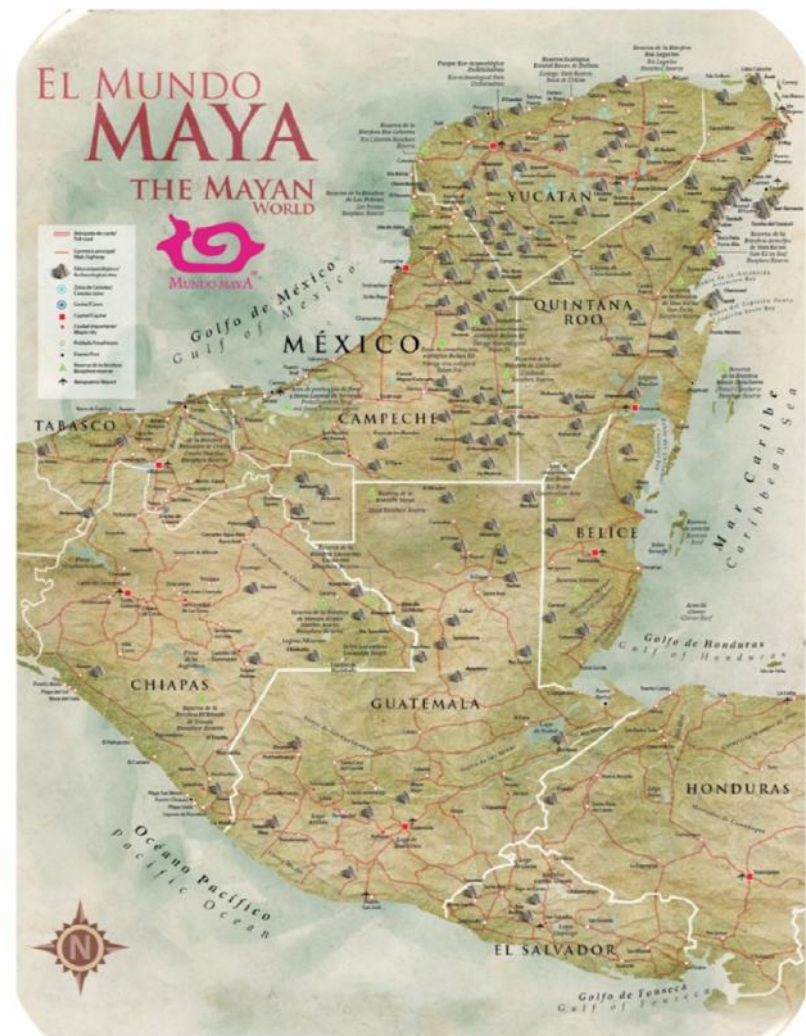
EL MUNDO MAYA
THE MAYAN WORLD

MUNDO MAYA

Golfo de México
Gulf of Mexico

MÉXICO

YUCATÁN

QUINTANA ROO

CAMPECHE

TABASCO

CHIAPAS

BELICE

Mar Caribe
Caribbean Sea

Golfo de Honduras
Gulf of Honduras

GUATEMALA

HONDURAS

Océano Pacífico
Pacific Ocean

EL SALVADOR

Golfo de Fonseca
Gulf of Fonseca

N